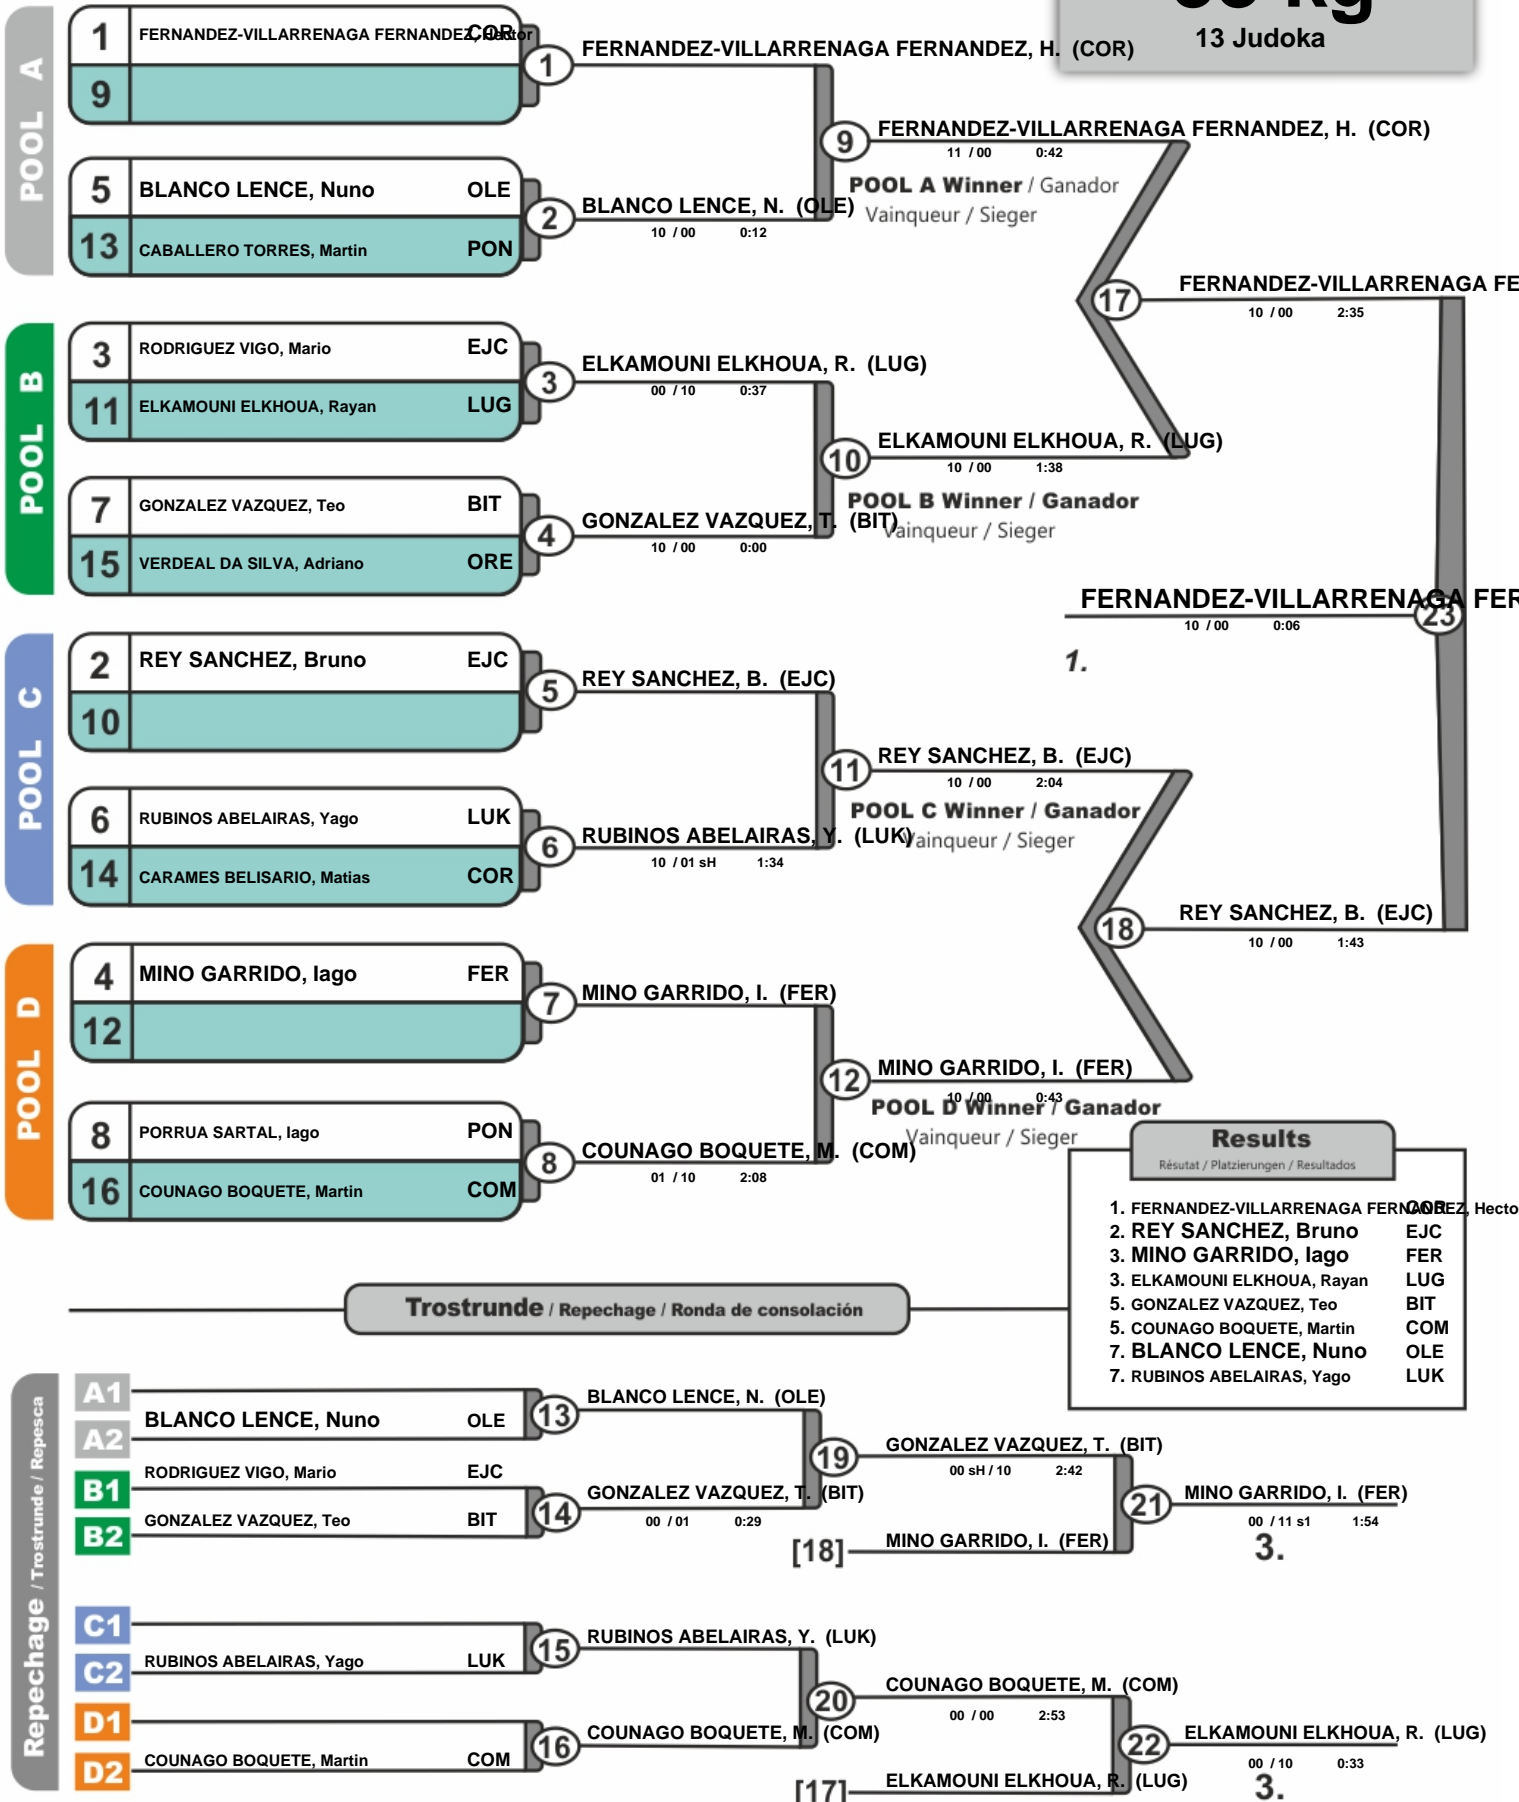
13 Judoka

POOL A
1 FERNANDEZ-VILLARRENAGA FERNANDEZ, Hektor COR
9
5 BLANCO LENCE, Nuno OLE
13 CABALLERO TORRES, Martin PON

POOL B
3 RODRIGUEZ VIGO, Mario EJC
11 ELKAMOUNI ELKHOUA, Rayan LUG
7 GONZALEZ VAZQUEZ, Teo BIT
15 VERDEAL DA SILVA, Adriano ORE

POOL C
2 REY SANCHEZ, Bruno EJC
10
6 RUBINOS ABELAIRAS, Yago LUK
14 CARAMES BELISARIO, Matias COR

POOL D
4 MINO GARRIDO, Iago FER
12
8 PORRUA SARTAL, Iago PON
16 COUNAGO BOQUETE, Martin COM

1 FERNANDEZ-VILLARRENAGA FERNANDEZ, H. (COR)
2 BLANCO LENCE, N. (OLE) 10 / 00 0:12
3 ELKAMOUNI ELKHOUA, R. (LUG) 00 / 10 0:37
4 GONZALEZ VAZQUEZ, T. (BIT) 10 / 00 0:00
5 REY SANCHEZ, B. (EJC)
6 RUBINOS ABELAIRAS, Y. (LUK) 10 / 01 sH 1:34
7 MINO GARRIDO, I. (FER)
8 COUNAGO BOQUETE, M. (COM) 01 / 10 2:08

9 FERNANDEZ-VILLARRENAGA FERNANDEZ, H. (COR) 11 / 00 0:42
POOL A Winner / Ganador Vainqueur / Sieger
10 ELKAMOUNI ELKHOUA, R. (LUG) 10 / 00 1:38
POOL B Winner / Ganador Vainqueur / Sieger
11 REY SANCHEZ, B. (EJC) 10 / 00 2:04
POOL C Winner / Ganador Vainqueur / Sieger
12 MINO GARRIDO, I. (FER) 10 / 00 0:43
POOL D Winner / Ganador Vainqueur / Sieger

17 FERNANDEZ-VILLARRENAGA FE 10 / 00 2:35
18 REY SANCHEZ, B. (EJC) 10 / 00 1:43
23 FERNANDEZ-VILLARRENAGA FER 10 / 00 0:06
1.

Results
Résutat / Platzierungen / Resultados
1. FERNANDEZ-VILLARRENAGA FERNANDEZ, Hecto COR
2. REY SANCHEZ, Bruno EJC
3. MINO GARRIDO, Iago FER
3. ELKAMOUNI ELKHOUA, Rayan LUG
5. GONZALEZ VAZQUEZ, Teo BIT
5. COUNAGO BOQUETE, Martin COM
7. BLANCO LENCE, Nuno OLE
7. RUBINOS ABELAIRAS, Yago LUK

Trostrunde / Repechage / Ronda de consolación

Repechage / Trostrunde / Repesca
A1
A2 BLANCO LENCE, Nuno OLE
B1 RODRIGUEZ VIGO, Mario EJC
B2 GONZALEZ VAZQUEZ, Teo BIT
C1
C2 RUBINOS ABELAIRAS, Yago LUK
D1
D2 COUNAGO BOQUETE, Martin COM

13 BLANCO LENCE, N. (OLE)
14 GONZALEZ VAZQUEZ, T. (BIT) 00 / 01 0:29
19 GONZALEZ VAZQUEZ, T. (BIT) 00 sH / 10 2:42
[18] MINO GARRIDO, I. (FER)
21 MINO GARRIDO, I. (FER) 00 / 11 s1 1:54
3.
15 RUBINOS ABELAIRAS, Y. (LUK)
16 COUNAGO BOQUETE, M. (COM)
20 COUNAGO BOQUETE, M. (COM) 00 / 00 2:53
[17] ELKAMOUNI ELKHOUA, R. (LUG)
22 ELKAMOUNI ELKHOUA, R. (LUG) 00 / 10 0:33
3.